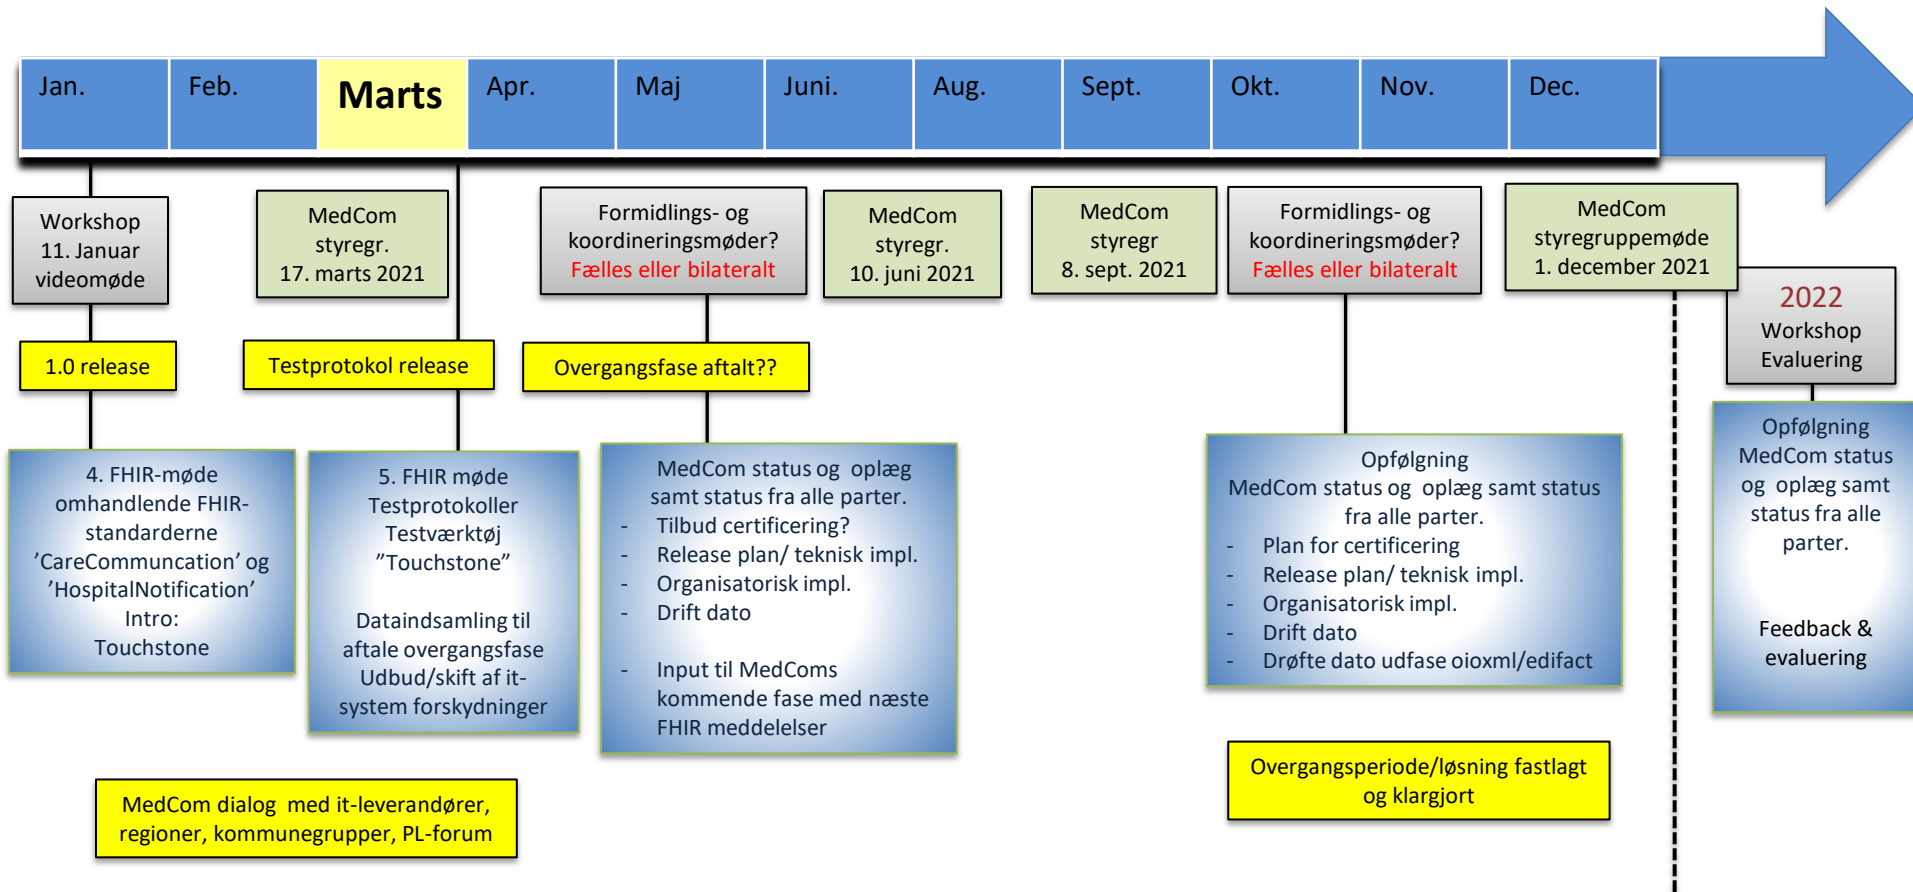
Jan. | Feb. | Marts | Apr. | Maj | Juni. | Aug. | Sept. | Okt. | Nov. | Dec.

Workshop
11. Januar
videomøde

MedCom
styregr.
17. marts 2021

Formidlings- og
koordineringsmøder?
Fælles eller bilateralt

MedCom
styregr.
10. juni 2021

MedCom
styregr
8. sept. 2021

Formidlings- og
koordineringsmøder?
Fælles eller bilateralt

MedCom
styregruppemøde
1. december 2021

2022
Workshop
Evaluering

1.0 release

Testprotokol release

Overgangsfase aftalt??

4. FHIR-møde omhandlende FHIR-standarderne 'CareCommunication' og 'HospitalNotification'
Intro:
Touchstone

5. FHIR møde
Testprotokoller
Testværktøj
"Touchstone"

Dataindsamling til aftale overgangsfase
Udbud/skift af it-system forskydninger

MedCom status og oplæg samt status fra alle parter.
- Tilbud certificering?
- Release plan/ teknisk impl.
- Organisatorisk impl.
- Drift dato

- Input til MedComs kommende fase med næste FHIR meddelelser

Opfølgning
MedCom status og oplæg samt status fra alle parter.
- Plan for certificering
- Release plan/ teknisk impl.
- Organisatorisk impl.
- Drift dato
- Drøfte dato udfase oioxml/edifact

Opfølgning
MedCom status og oplæg samt status fra alle parter.

Feedback & evaluering

MedCom dialog med it-leverandører, regioner, kommunegrupper, PL-forum

Overgangsperiode/løsning fastlagt og klargjort